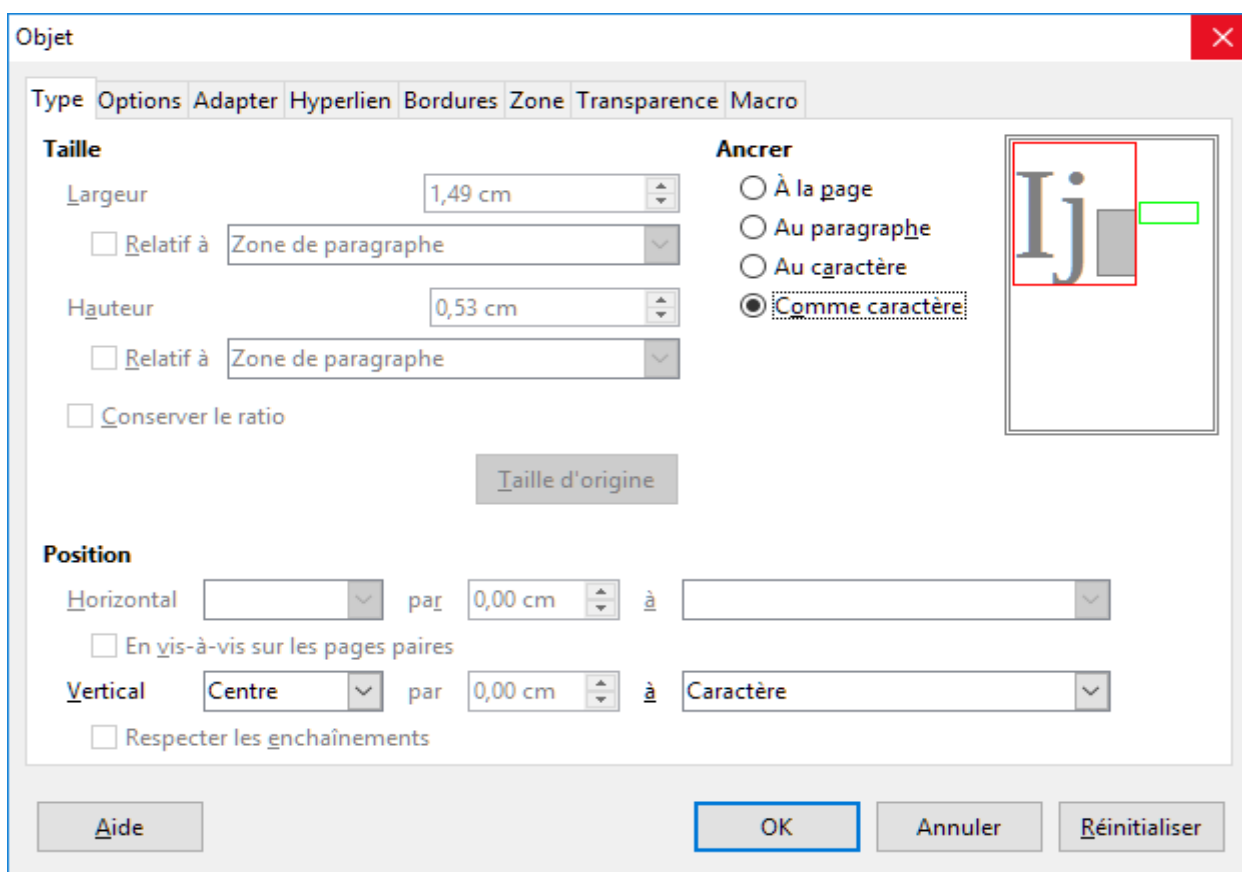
Objet

Type Options Adapter Hyperlien Bordures Zone Transparence Macro

Taille

Largeur 1,49 cm

Relatif à Zone de paragraphe

Hauteur 0,53 cm

Relatif à Zone de paragraphe

Conserver le ratio

Taille d'origine

Ancrer

À la page

Au paragraphe

Au caractère

Comme caractère

Ij

Position

Horizontal par 0,00 cm à

En vis-à-vis sur les pages paires

Vertical Centre par 0,00 cm à Caractère

Respecter les enchaînements

Aide

OK

Annuler

Réinitialiser